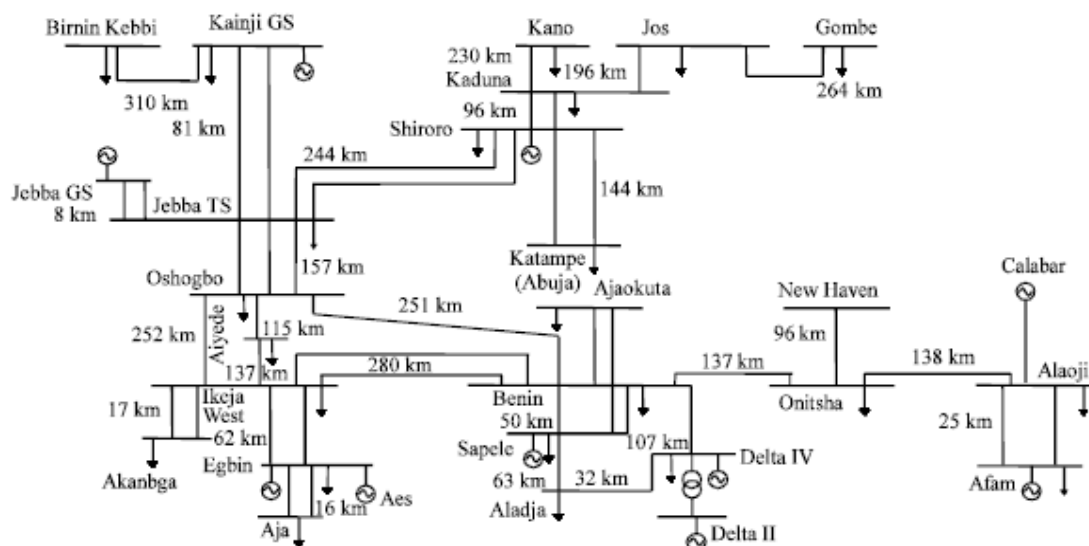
Birnin Kebbi
Kainji GS
Kano
Jos
Gombe
230 km
196 km
Kaduna
264 km
310 km
81 km
96 km
Shiroro
244 km
144 km
Jebba GS
8 km
Jebba TS
157 km
Katampe (Abuja)
Oshogbo
251 km
Ajaokuta
New Haven
Calabar
252 km
Aiyede
115 km
96 km
137 km
280 km
137 km
138 km
Alaoji
17 km
Ikeja West
Benin
Onitsha
50 km
25 km
62 km
107 km
Akanbga
Egbin
Sapele
Delta IV
63 km
32 km
16 km
Aes
Afam
Aladja
Aja
Delta II